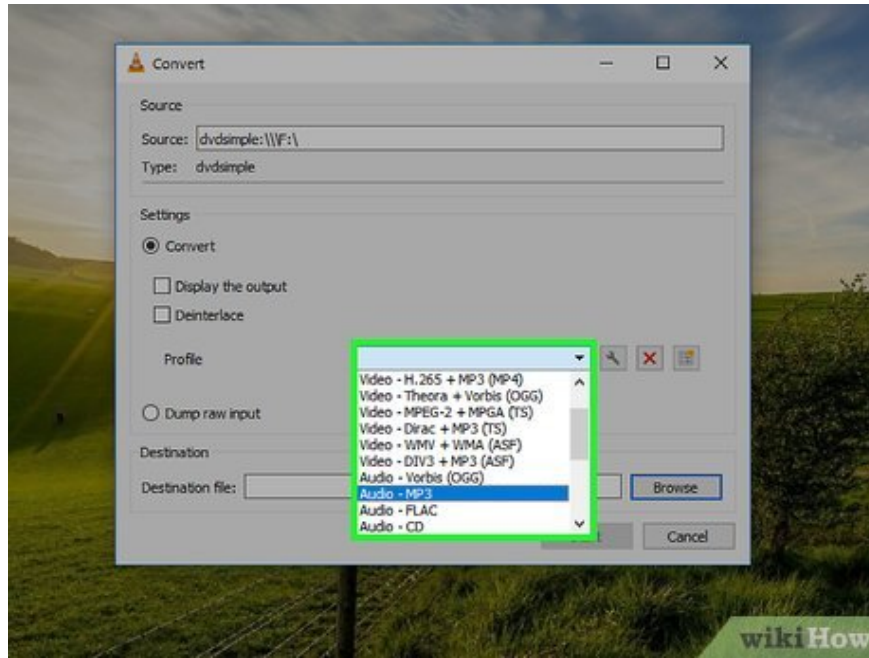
Convert

Source

Source: dvdsimple:\\\F:\

Type: dvdsimple

Settings

Convert

Display the output

Deinterlace

Profile

Video - H.265 + MP3 (MP4)
Video - Theora + Vorbis (OGG)
Video - MPEG-2 + MPGA (TS)
Video - Dirac + MP3 (TS)
Video - WMV + WMA (ASF)
Video - DIV3 + MP3 (ASF)
Audio - Vorbis (OGG)
Audio - MP3
Audio - FLAC
Audio - CD

Dump raw input

Destination

Destination file:

Browse

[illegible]

Cancel

wikiHow